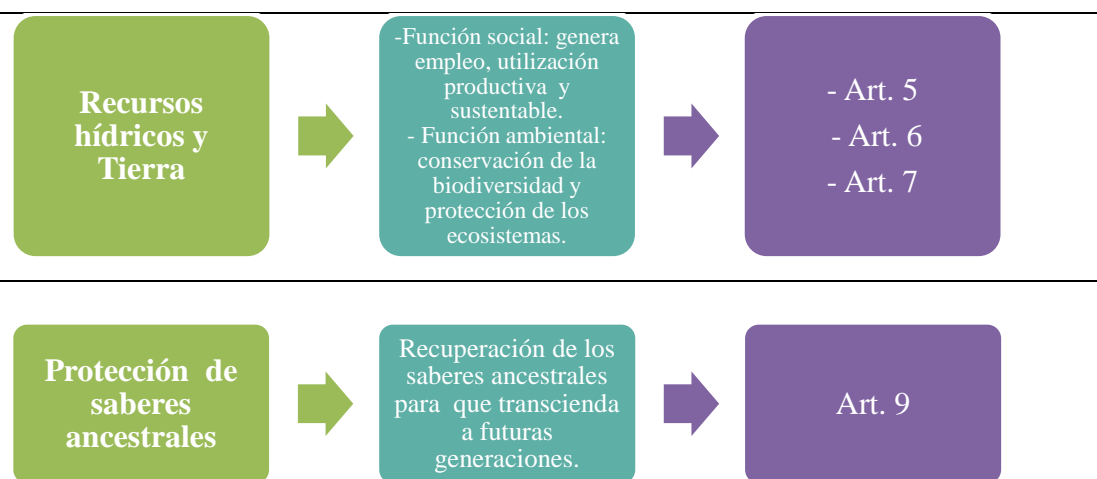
Recursos hídricos y Tierra

-Función social: genera empleo, utilización productiva y sustentable.
- Función ambiental: conservación de la biodiversidad y protección de los ecosistemas.

- Art. 5
- Art. 6
- Art. 7

Protección de saberes ancestrales

Recuperación de los saberes ancestrales para que transcienda a futuras generaciones.

Art. 9